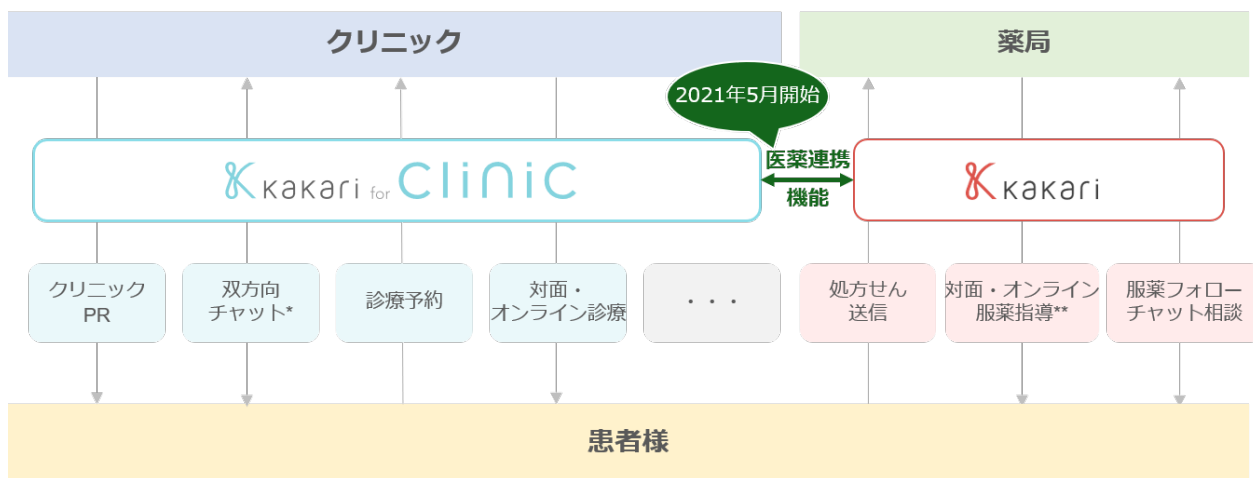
クリニック

薬局

2021年5月開始

kakari for CliNiC

医薬連携
機能

kakari

クリニック
PR

双方向
チャット*

診療予約

対面・
オンライン診療

・・・

処方せん
送信

対面・オンライン
服薬指導**

服薬フォロー
チャット相談

患者様